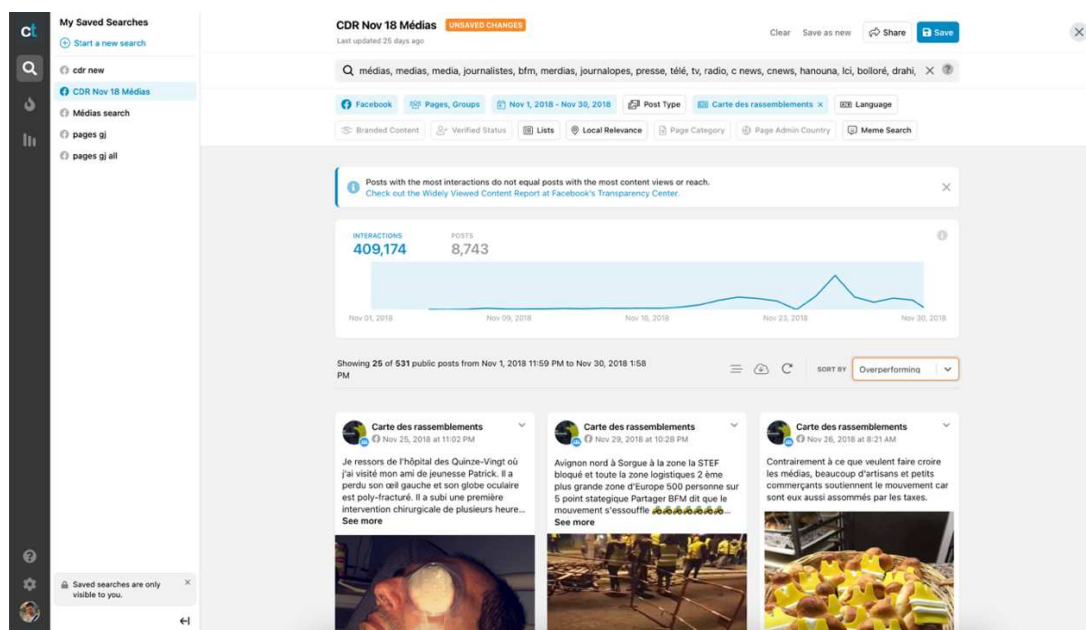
ct

My Saved Searches
Start a new search
cdr new
CDR Nov 18 Médias
Médias search
pages gj
pages gj all

Saved searches are only visible to you.

CDR Nov 18 Médias UNSAVED CHANGES
Last updated 25 days ago

Clear Save as new Share Save

médias, medias, media, journalistes, bfm, merdias, journalopes, presse, télé, tv, radio, c news, cnews, hanouna, lci, bolloré, drahi,

Facebook Pages, Groups Nov 1, 2018 - Nov 30, 2018 Post Type Carte des rassemblements Language
Branded Content Verified Status Lists Local Relevance Page Category Page Admin Country Meme Search

Posts with the most interactions do not equal posts with the most content views or reach.
Check out the Widely Viewed Content Report at Facebook's Transparency Center.

INTERACTIONS
409,174
POSTS
8,743

Nov 01, 2018 Nov 09, 2018 Nov 16, 2018 Nov 23, 2018 Nov 30, 2018

Showing 25 of 531 public posts from Nov 1, 2018 11:59 PM to Nov 30, 2018 1:58 PM

SORT BY Overperforming

Carte des rassemblements
Nov 25, 2018 at 11:02 PM
Je ressors de l'hôpital des Quinze-Vingt où j'ai visité mon ami de jeunesse Patrick. Il a perdu son œil gauche et son globe oculaire est poly-fracturé. Il a subi une première intervention chirurgicale de plusieurs heure...
See more

Carte des rassemblements
Nov 29, 2018 at 10:28 PM
Avignon nord à Sorgue à la zone la STEF bloqué et toute la zone logistiques 2 ème plus grande zone d'Europe 500 personne sur 5 point stategique Partager BFM dit que le mouvement s'essouffle 🦺🦺🦺🦺🦺🦺...
See more

Carte des rassemblements
Nov 26, 2018 at 8:21 AM
Contrairement à ce que veulent faire croire les médias, beaucoup d'artisans et petits commerçants soutiennent le mouvement car sont eux aussi assommés par les taxes.